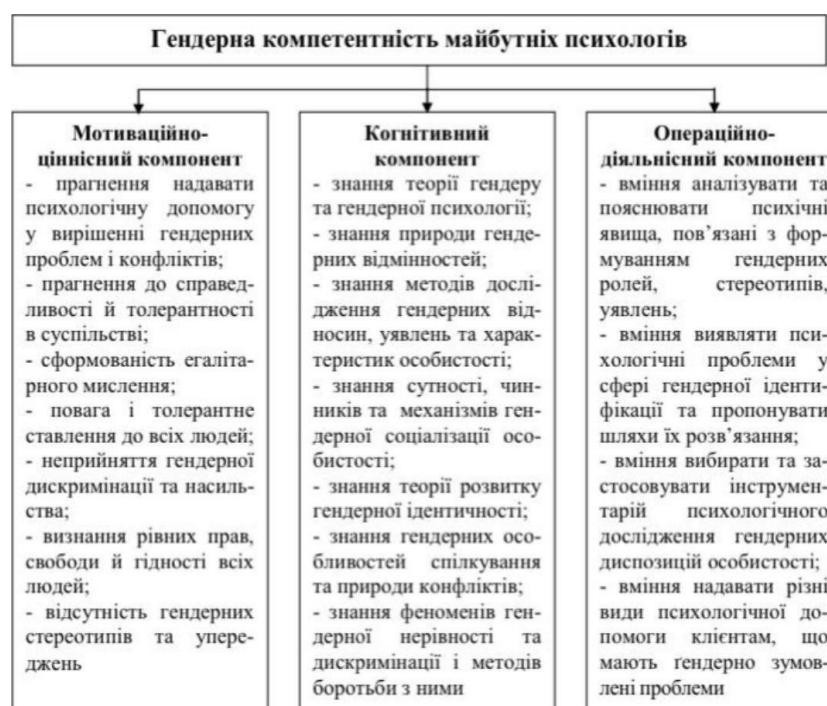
Гендерна компетентність майбутніх психологів

Мотиваційно-ціннісний компонент
- прагнення надавати психологічну допомогу у вирішенні гендерних проблем і конфліктів;
- прагнення до справедливості й толерантності в суспільстві;
- сформованість егалітарного мислення;
- повага і толерантне ставлення до всіх людей;
- неприйняття гендерної дискримінації та насильства;
- визнання рівних прав, свободи й гідності всіх людей;
- відсутність гендерних стереотипів та упереджень

Когнітивний компонент
- знання теорії гендеру та гендерної психології;
- знання природи гендерних відмінностей;
- знання методів дослідження гендерних відносин, уявлень та характеристик особистості;
- знання сутності, чинників та механізмів гендерної соціалізації особистості;
- знання теорії розвитку гендерної ідентичності;
- знання гендерних особливостей спілкування та природи конфліктів;
- знання феноменів гендерної нерівності та дискримінації і методів боротьби з ними

Операційно-діяльнісний компонент
- вміння аналізувати та пояснювати психічні явища, пов'язані з формуванням гендерних ролей, стереотипів, уявлень;
- вміння виявляти психологічні проблеми у сфері гендерної ідентифікації та пропонувати шляхи їх розв'язання;
- вміння вибирати та застосовувати інструментарій психологічного дослідження гендерних диспозицій особистості;
- вміння надавати різні види психологічної допомоги клієнтам, що мають ґендерно зумовлені проблеми